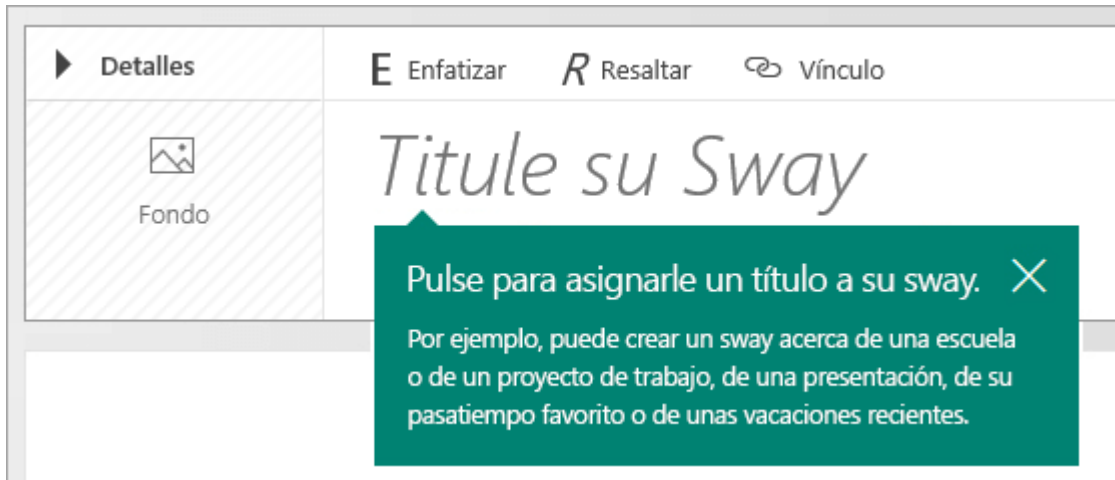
Detalles

E Enfatizar

R Resaltar

Vínculo

Fondo

Titule su Sway

Pulse para asignarle un título a su sway.

Por ejemplo, puede crear un sway acerca de una escuela o de un proyecto de trabajo, de una presentación, de su pasatiempo favorito o de unas vacaciones recientes.